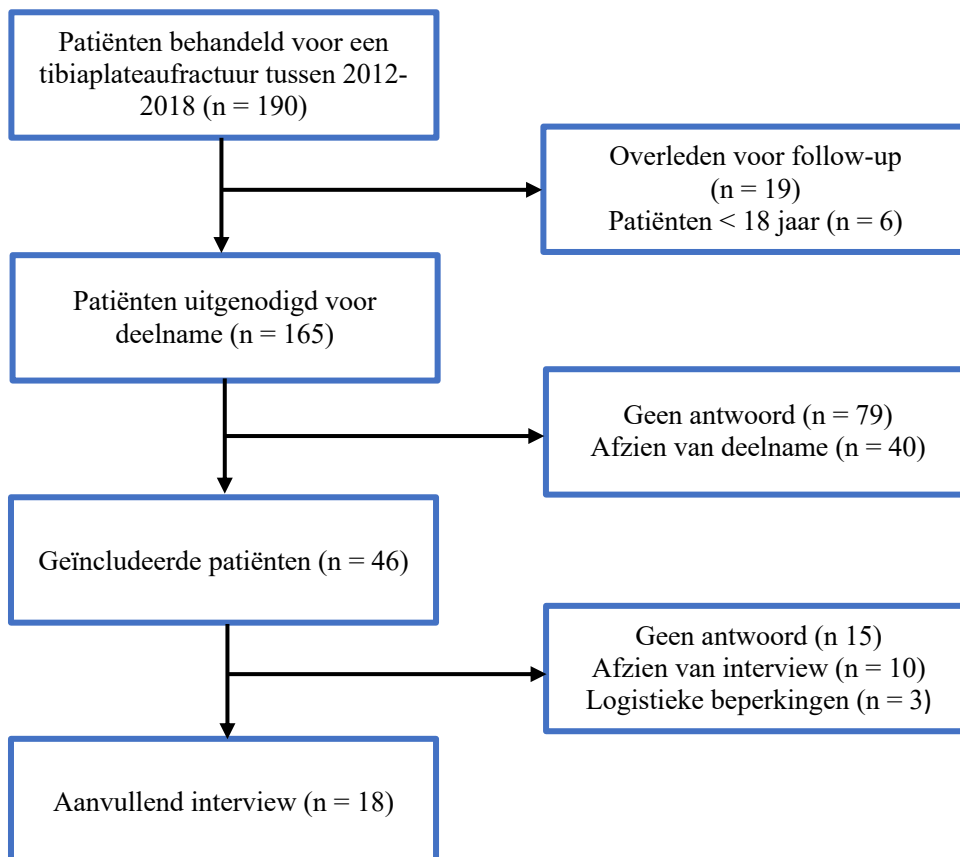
Patiënten behandeld voor een tibiaplateaufractuur tussen 2012-2018 (n = 190)

Overleden voor follow-up (n = 19)
Patiënten < 18 jaar (n = 6)

Patiënten uitgenodigd voor deelname (n = 165)

Geen antwoord (n = 79)
Afzien van deelname (n = 40)

Geïncludeerde patiënten (n = 46)

Geen antwoord (n 15)
Afzien van interview (n = 10)
Logistieke beperkingen (n = 3)

Aanvullend interview (n = 18)